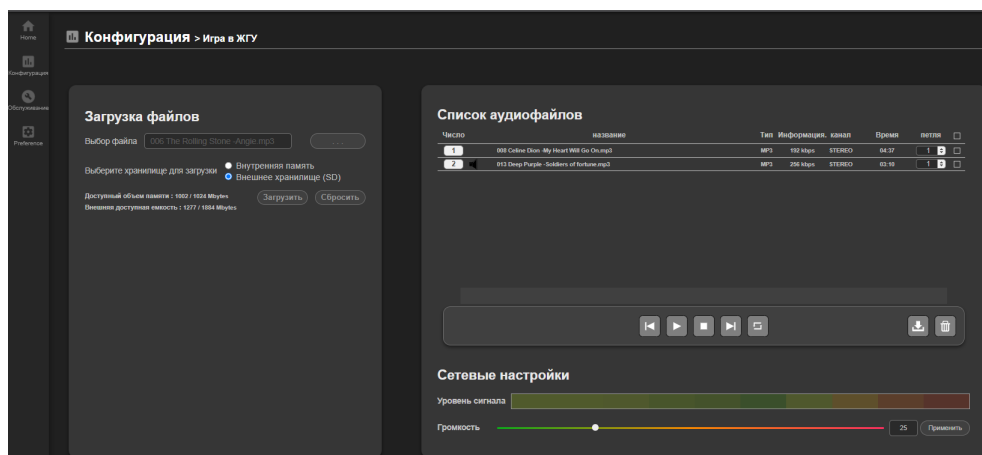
Home
Конфигурация
Обслуживание
Preference

Конфигурация > Игра в ЖГУ

Загрузка файлов

Выбор файла 006 The Rolling Stone -Angie.mp3 ...

Выберите хранилище для загрузки
Внутренняя память
Внешнее хранилище (SD)

Доступный объем памяти : 1002 / 1024 Mbytes
Внешняя доступная емкость : 1277 / 1884 Mbytes

Загрузить Сбросить

Список аудиофайлов

| Число | название | Тип | Информация. | канал | Время | петля | |
|---|---|---|---|---|---|---|---|
| 1 | 008 Celine Dion -My Heart Will Go On.mp3 | MP3 | 192 kbps | STEREO | 04:37 | 1 | |
| 2 | 013 Deep Purple -Soldiers of fortune.mp3 | MP3 | 256 kbps | STEREO | 03:10 | 1 | |

Сетевые настройки

Уровень сигнала

Громкость 25 Применить